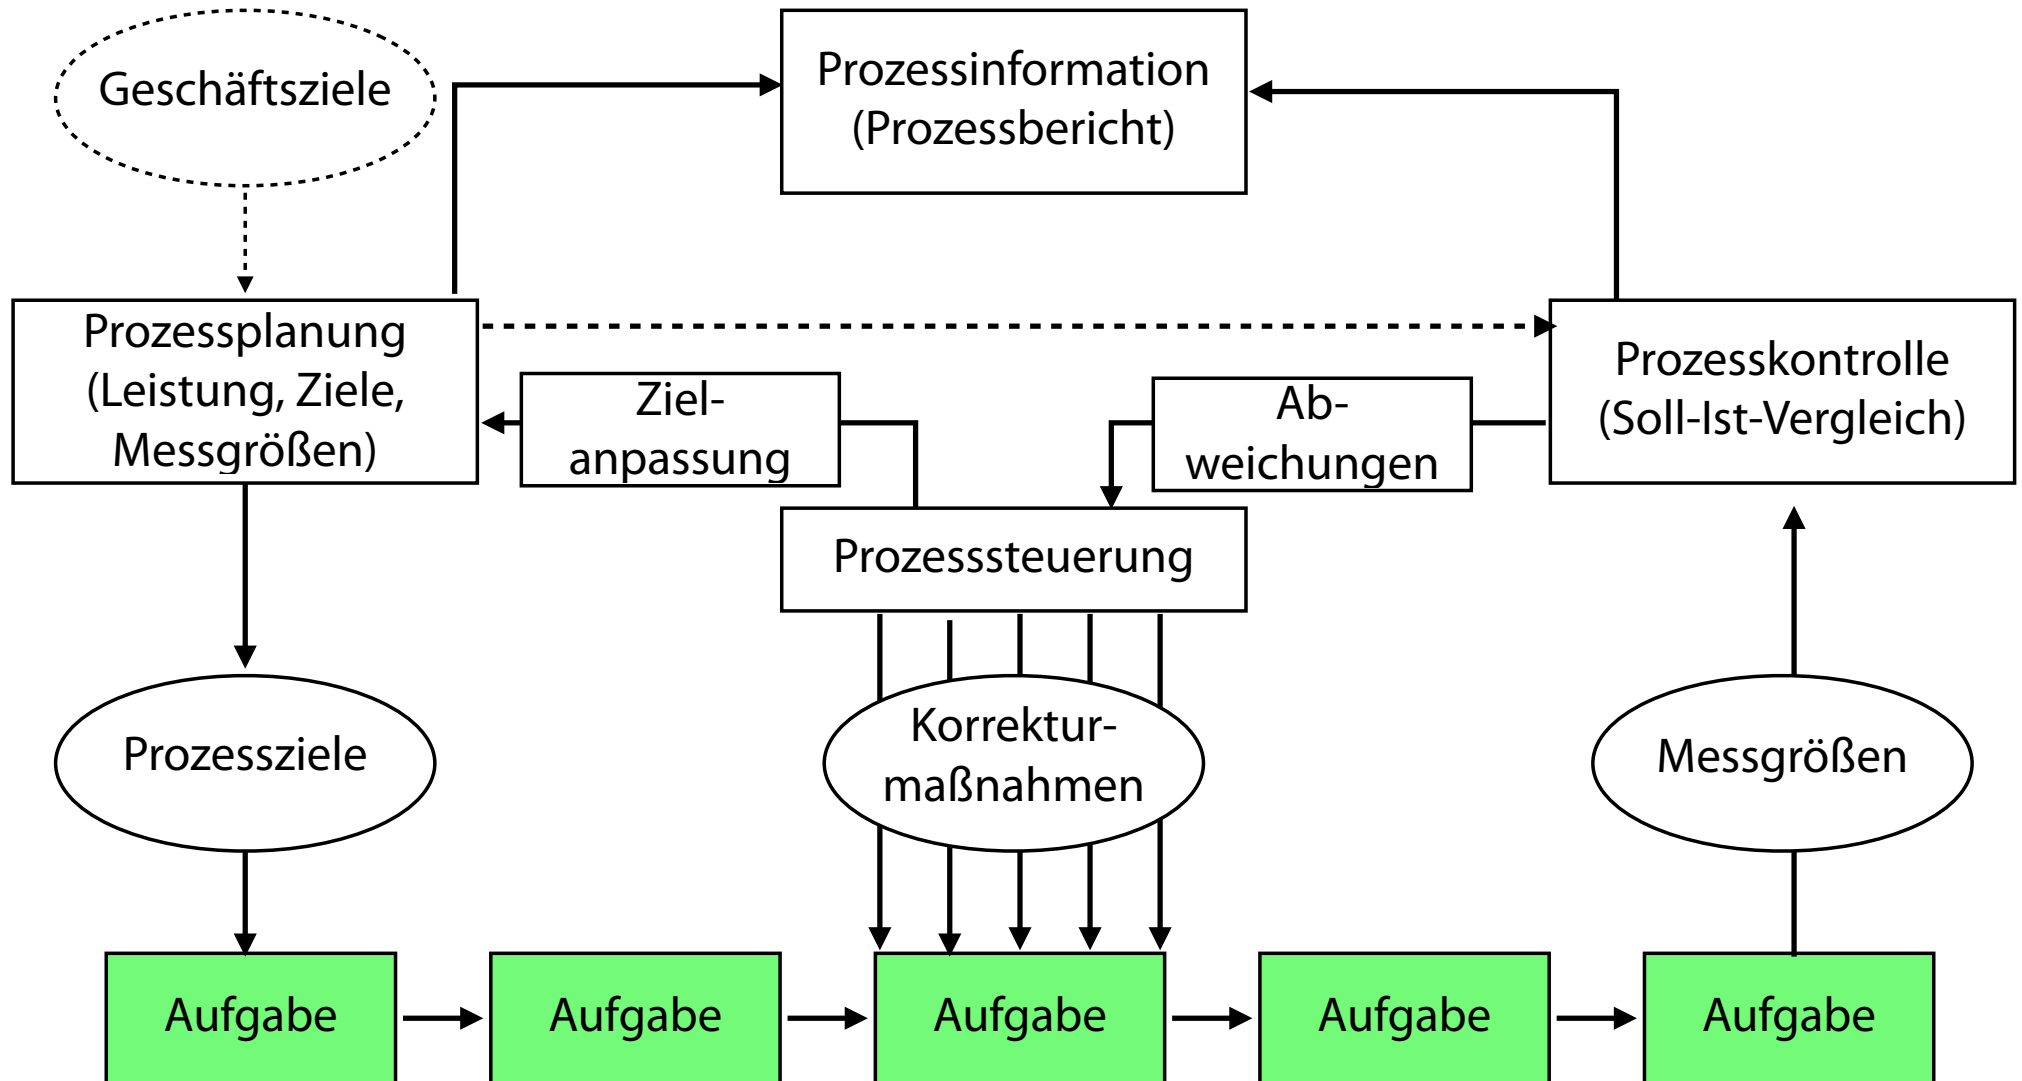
Geschäftsziele

Prozessinformation (Prozessbericht)

Prozessplanung (Leistung, Ziele, Messgrößen)

Zielanpassung

Abweichungen

Prozesskontrolle (Soll-Ist-Vergleich)

Prozesssteuerung

Prozessziele

Korrekturmaßnahmen

Messgrößen

Aufgabe

Aufgabe

Aufgabe

Aufgabe

Aufgabe